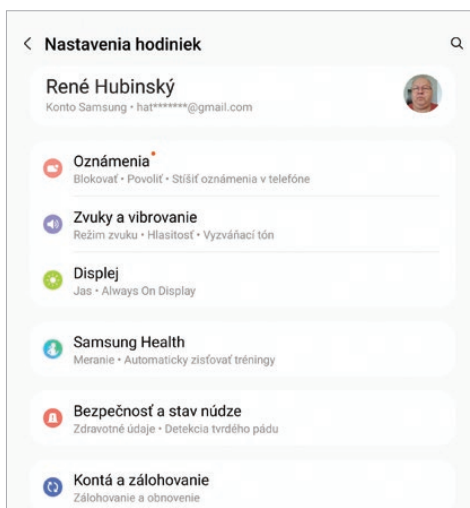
< Nastavenia hodiniek

René Hubinský
Konto Samsung • hat*******@gmail.com

Oznámenia
Blokovať • Povoliť • Stíšiť oznámenia v telefóne

Zvuky a vibrovanie
Režim zvuku • Hlasitosť • Vyzváňací tón

Displej
Jas • Always On Display

Samsung Health
Meranie • Automaticky zisťovať tréningy

Bezpečnosť a stav núdze
Zdravotné údaje • Detekcia tvrdého pádu

Kontá a zálohovanie
Zálohovanie a obnovenie